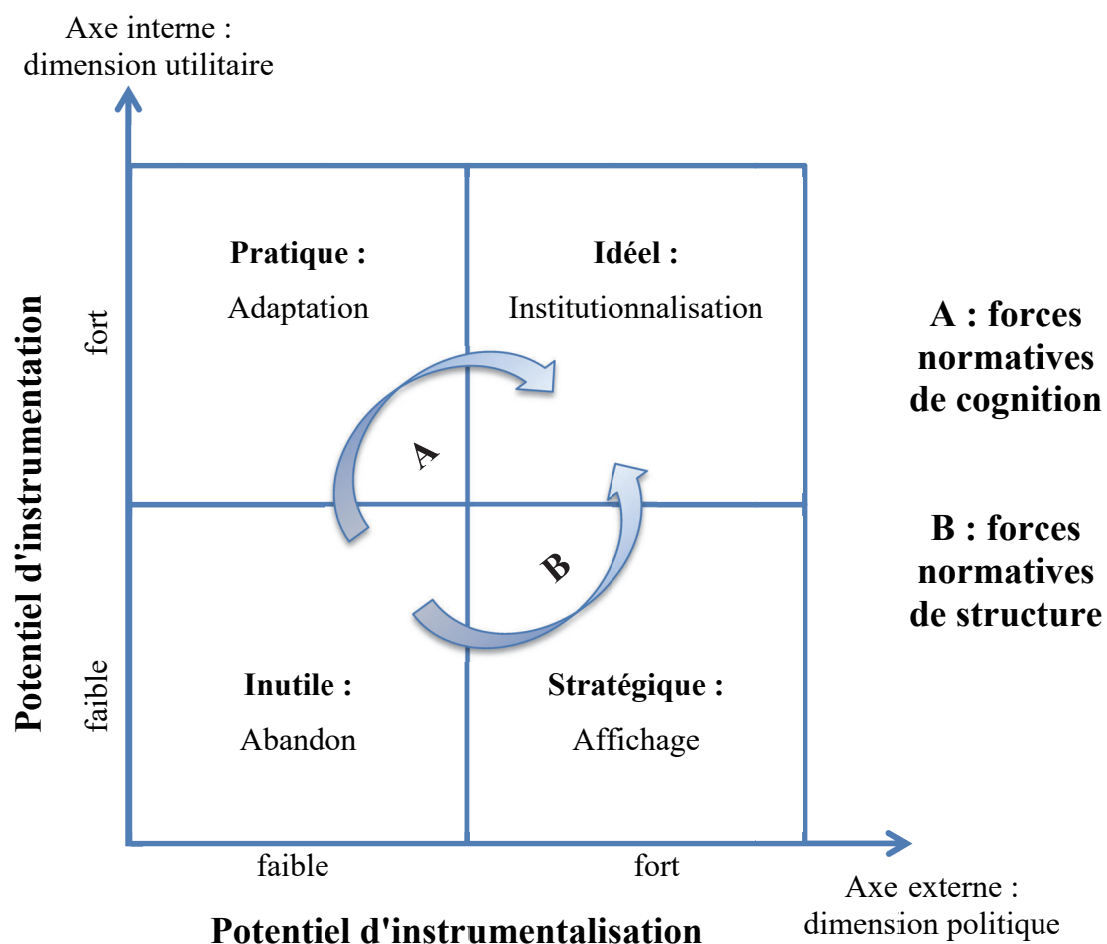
Axe interne : dimension utilitaire

Potentiel d'instrumentation

fort

faible

Pratique :
Adaptation

Idéel :
Institutionnalisation

A

B

Inutile :
Abandon

Stratégique :
Affichage

A : forces normatives de cognition

B : forces normatives de structure

faible

fort

Axe externe : dimension politique

Potentiel d'instrumentalisation